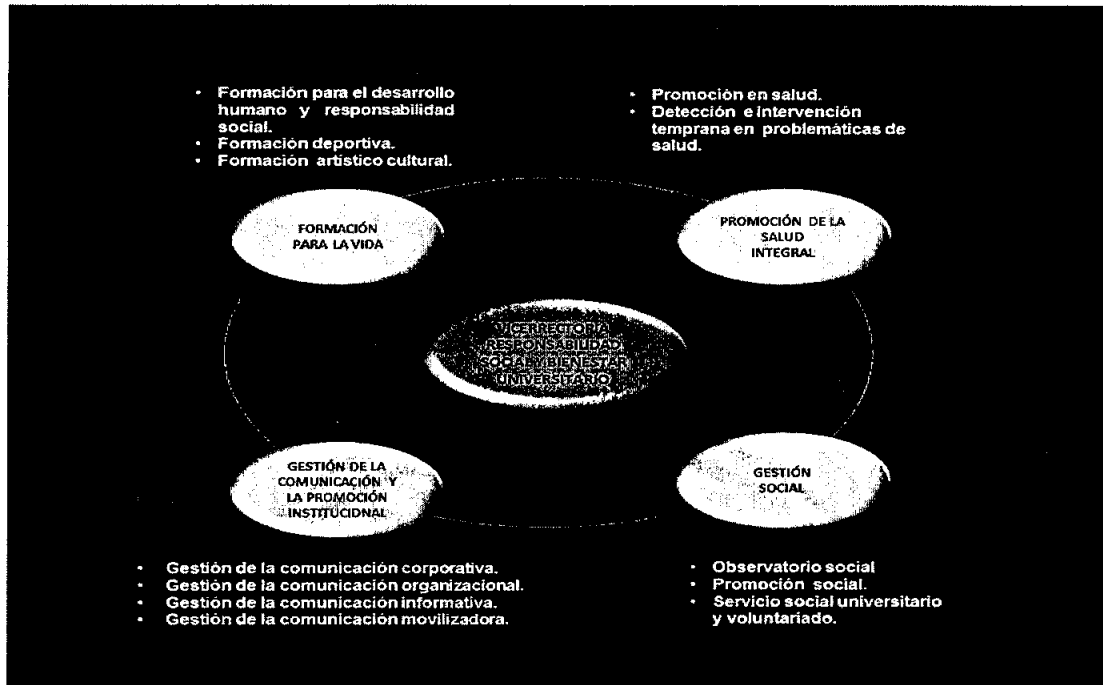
• Formación para el desarrollo humano y responsabilidad social.
• Formación deportiva.
• Formación artístico cultural.

• Promoción en salud.
• Detección e intervención temprana en problemáticas de salud.

FORMACIÓN PARA LA VIDA

PROMOCIÓN DE LA SALUD INTEGRAL

VICERRECTORÍA RESPONSABILIDAD SOCIAL Y BIENESTAR UNIVERSITARIO

GESTIÓN DE LA COMUNICACIÓN Y LA PROMOCIÓN INSTITUCIONAL

GESTIÓN SOCIAL

• Gestión de la comunicación corporativa.
• Gestión de la comunicación organizacional.
• Gestión de la comunicación informativa.
• Gestión de la comunicación movilizadora.

• Observatorio social
• Promoción social.
• Servicio social universitario y voluntariado.